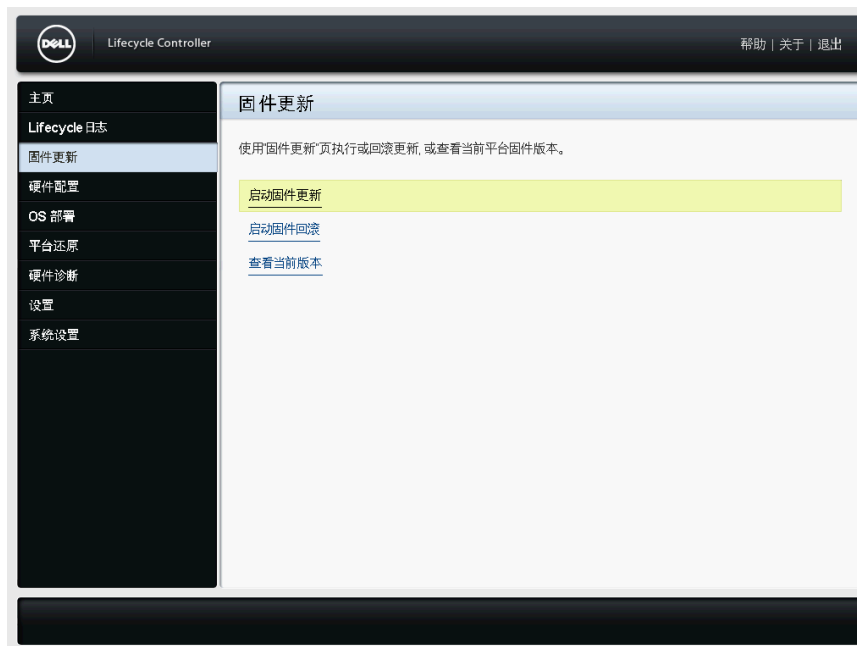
DELL Lifecycle Controller

帮助 | 关于 | 退出

主页
Lifecycle 日志
固件更新
硬件配置
OS 部署
平台还原
硬件诊断
设置
系统设置

固件更新

使用"固件更新"页执行或回滚更新, 或查看当前平台固件版本。

启动固件更新

启动固件回滚

查看当前版本